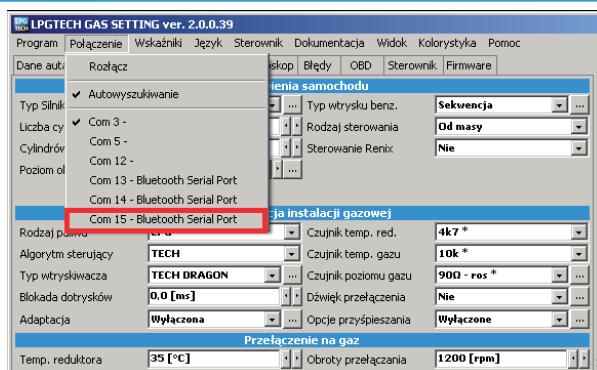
LPGTECH GAS SETTING ver. 2.0.0.39

Program Połączenie Wskaźniki Język Sterownik Dokumentacja Widok Kolorystyka Pomoc

Dane auta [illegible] oskop Błędy OBD Sterownik Firmware

Rozłącz

✔ Autowyszukiwanie

✔ Com 3 -
Com 5 -
Com 12 -
Com 13 - Bluetooth Serial Port
Com 14 - Bluetooth Serial Port
Com 15 - Bluetooth Serial Port

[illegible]nienia samochodu

Typ Silnik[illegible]
Liczba cy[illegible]
Cylindrów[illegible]
Poziom ol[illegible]

Typ wtrysku benz. Sekwencja
Rodzaj sterowania Od masy
Sterowanie Renix Nie

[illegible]cja instalacji gazowej

Rodzaj paliwa LPG
Algorytm sterujący TECH
Typ wtryskiwacza TECH DRAGON
Blokada dotrysków 0,0 [ms]
Adaptacja Wyłączona

Czujnik temp. red. 4k7 *
Czujnik temp. gazu 10k *
Czujnik poziomu gazu 90Ω - ros *
Dźwięk przełączenia Nie
Opcje przyśpieszania Wyłączone

Przełączenie na gaz

Temp. reduktora 35 [°C]
Obroty przełączania 1200 [rpm]